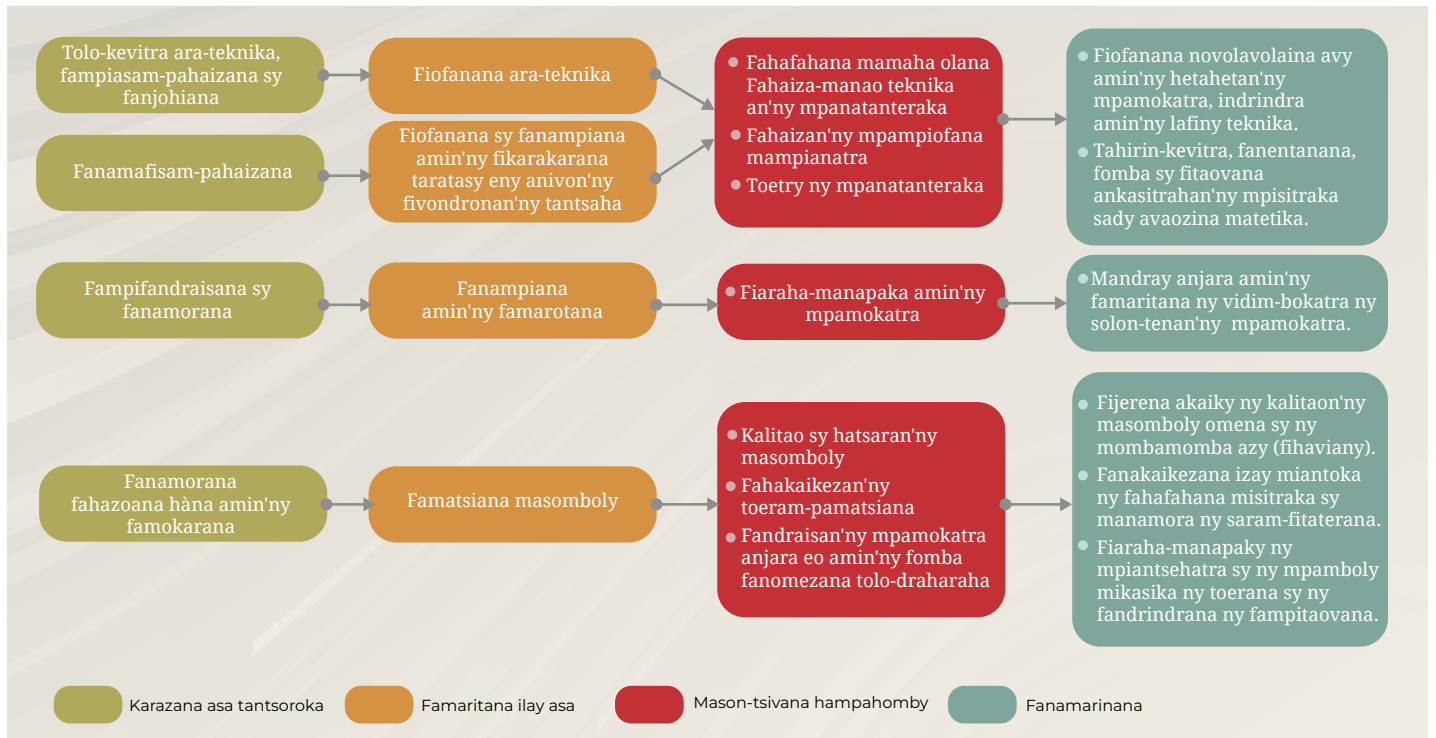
Tolo-kevitra ara-teknika, fampiasam-pahaizana sy fanjohiana

Fiofanana ara-teknika

Fanamafisam-pahaizana

Fiofanana sy fanampiana amin'ny fikarakarana taratasy eny anivon'ny fivondronan'ny tantsaha

Fahafahana mamaha olana Fahaiza-manao teknika an'ny mpanatanteraka
Fahaizan'ny mpampiofana mampianatra
Toetry ny mpanatanteraka

Fiofanana novolavolaina avy amin'ny hetahetan'ny mpamokatra, indrindra amin'ny lafiny teknika.
Tahirin-kevitra, fanentanana, fomba sy fitaovana ankasitrahan'ny mpisitraka sady avaozina matetika.

Fampifandraisana sy fanamorana

Fanampiana amin'ny famarotana

Fiaraha-manapaka amin'ny mpamokatra

Mandray anjara amin'ny famaritana ny vidim-bokatra ny solon-tenan'ny mpamokatra.

Fanamorana fahazoana hàna amin'ny famokarana

Famatsiana masomboly

Kalitao sy hatsaran'ny masomboly
Fahakaikezan'ny toeram-pamatsiana
Fandraisan'ny mpamokatra anjara eo amin'ny fomba fanomezana tolo-draharaha

Fijerena akaiky ny kalitaon'ny masomboly omena sy ny mombamomba azy (fihaviany).
Fanakaikezana izay miantoka ny fahafahana misitraka sy manamora ny saram-fitaterana.
Fiaraha-manapaky ny mpiantsehatra sy ny mpamboly mikasika ny toerana sy ny fandrindrana ny fampitaovana.

Karazana asa tantsoroka
Famaritana ilay asa
Mason-tsivana hampahomby
Fanamarinana